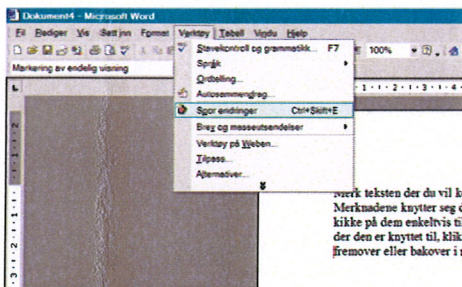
Dokument4 - Microsoft Word

Fil Rediger Vis Sett inn Format Verktøy Tabell Vindu Hjelp

Markering av endelig visning

Stavekontroll og grammatikk... F7
Språk
Ordtelling...
Autosammendrag...
Spor endringer Ctrl+Skift+E
Brev og masseutsendelser
Verktøy på Weben...
Tilpass...
Alternativer...

100%

Merk teksten der du vil k
Merknadene knytter seg d
kikke på dem enkeltvis til
der den er knyttet til, klik
fremover eller bakover i